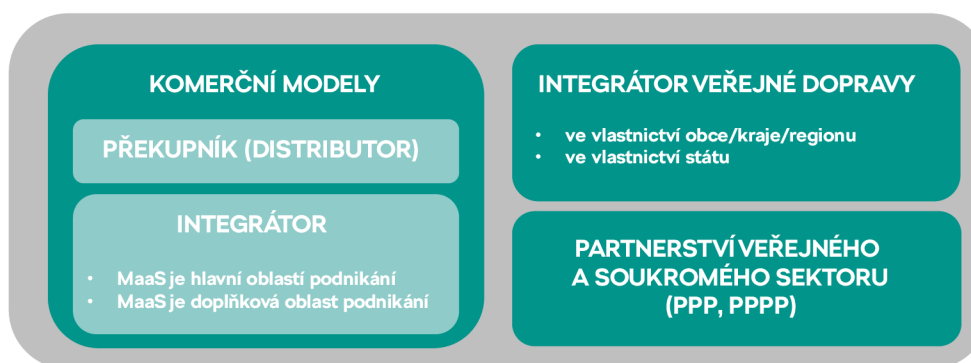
KOMERČNÍ MODELY

PŘEKUPNÍK (DISTRIBUTOR)

INTEGRÁTOR

- MaaS je hlavní oblastí podnikání
- MaaS je doplňková oblast podnikání

INTEGRÁTOR VEŘEJNÉ DOPRAVY

- ve vlastnictví obce/kraje/regionu
- ve vlastnictví státu

PARTNERSTVÍ VEŘEJNÉHO A SOUKROMÉHO SEKTORU (PPP, PPPP)